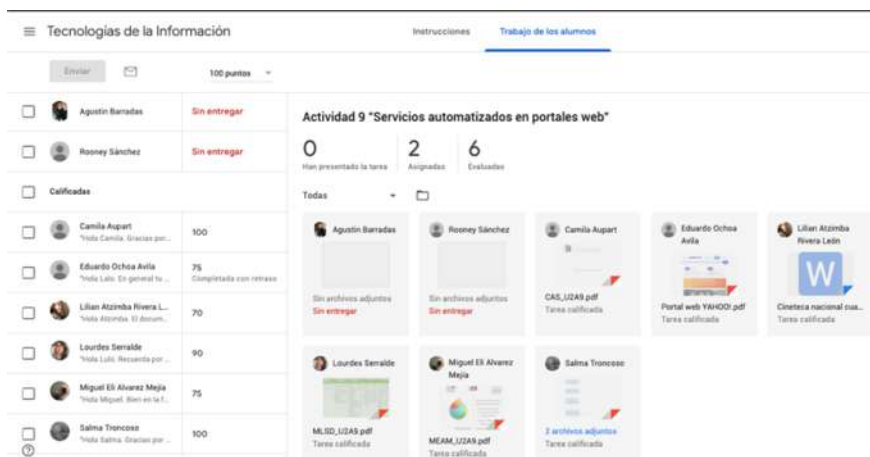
Tecnologías de la Información

Instrucciones

Trabajo de los alumnos

Enviar

100 puntos

Agustin Barradas

Sin entregar

Rooney Sánchez

Sin entregar

Calificadas

Camila Aupart

"Hola Camila. Gracias por...

100

Eduardo Ochoa Avila

"Hola Lalo. En general tu ...

75

Completada con retraso

Lilian Atzimba Rivera L...

"Hola Atzimba. El docum...

70

Lourdes Serralde

"Hola Lulú. Recuerda por ...

90

Miguel Eli Alvarez Mejia

"Hola Miguel. Bien en la f...

75

Salma Troncoso

"Hola Salma. Gracias por ...

100

Actividad 9 "Servicios automatizados en portales web"

0

Han presentado la tarea

2

Asignadas

6

Evaluadas

Todas

Agustin Barradas

Sin archivos adjuntos

Sin entregar

Rooney Sánchez

Sin archivos adjuntos

Sin entregar

Camila Aupart

CAS_U2A9.pdf

Tarea calificada

Eduardo Ochoa Avila

Portal web YAHOO!.pdf

Tarea calificada

Lilian Atzimba Rivera León

Cineteca nacional cua...

Tarea calificada

Lourdes Serralde

MLSD_U2A9.pdf

Tarea calificada

Miguel Eli Alvarez Mejia

MEAM_U2A9.pdf

Tarea calificada

Salma Troncoso

2 archivos adjuntos

Tarea calificada